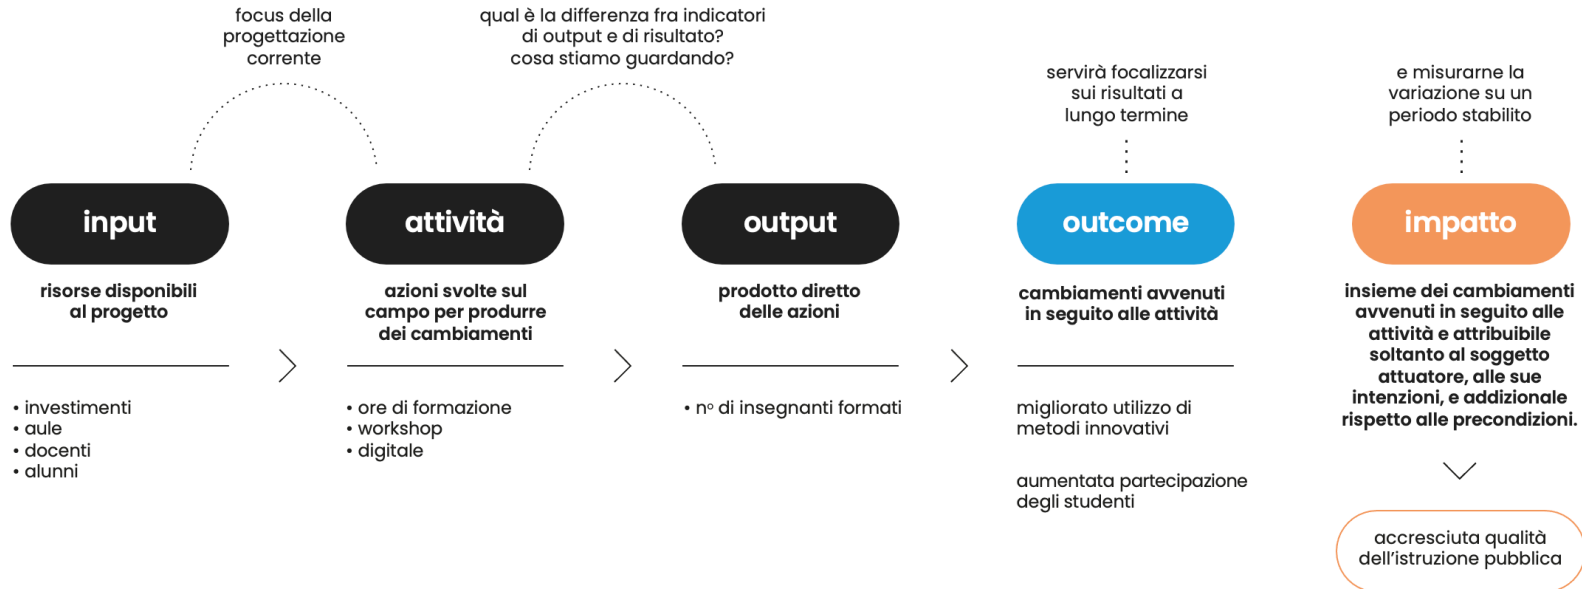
focus della progettazione corrente

qual è la differenza fra indicatori di output e di risultato? cosa stiamo guardando?

servirà focalizzarsi sui risultati a lungo termine

e misurarne la variazione su un periodo stabilito

input

risorse disponibili al progetto

• investimenti
• aule
• docenti
• alunni

attività

azioni svolte sul campo per produrre dei cambiamenti

• ore di formazione
• workshop
• digitale

output

prodotto diretto delle azioni

• n° di insegnanti formati

outcome

cambiamenti avvenuti in seguito alle attività

migliorato utilizzo di metodi innovativi

aumentata partecipazione degli studenti

impatto

insieme dei cambiamenti avvenuti in seguito alle attività e attribuibile soltanto al soggetto attuatore, alle sue intenzioni, e addizionale rispetto alle precondizioni.

accresciuta qualità dell'istruzione pubblica